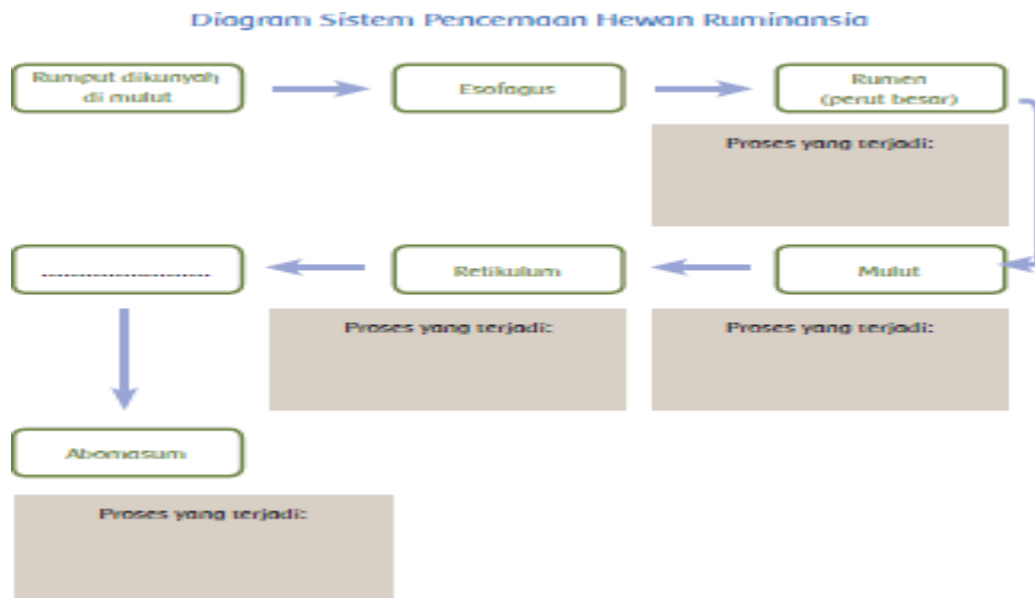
Diagram Sistem Pencernaan Hewan Ruminansia

Rumput dikunyah di mulut

Esofagus

Rumen (perut besar)

Proses yang terjadi:

..............................

Retikulum

Mulut

Proses yang terjadi:

Proses yang terjadi:

Abomasum

Proses yang terjadi: